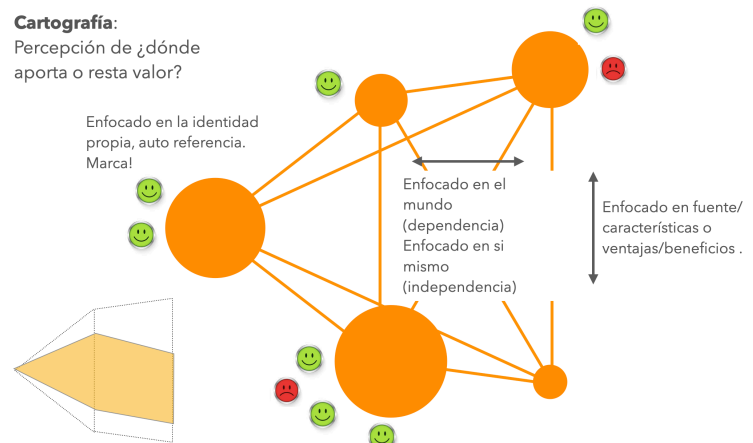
**Cartografía**:
Percepción de ¿dónde aporta o resta valor?

Enfocado en la identidad propia, auto referencia. Marca!

Enfocado en el mundo (dependencia)
Enfocado en si mismo (independencia)

Enfocado en fuente/ características o ventajas/beneficios .